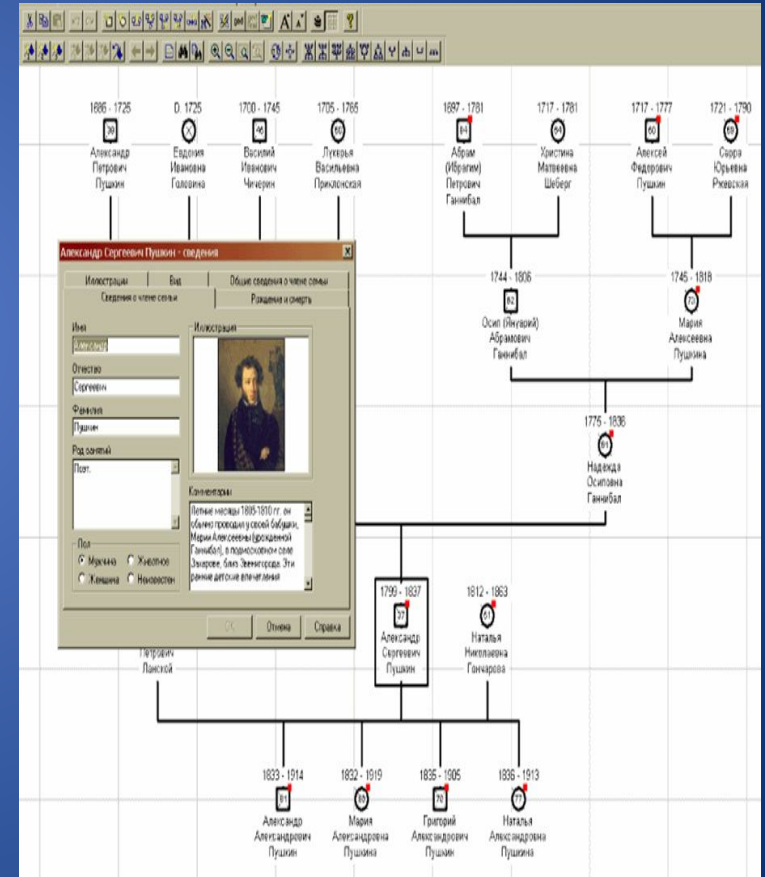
1686 - 1725
39
Александр Петрович Пушкин

D. 1725
Евдокия Ивановна Головина

1700 - 1745
45
Василий Иванович Чичерин

1705 - 1765
60
Лукерья Васильевна Приклонская

1697 - 1781
84
Абрам (Ибрагим) Петрович Ганнибал

1717 - 1781
64
Христина Матвеевна Шеберг

1717 - 1777
60
Алексей Федорович Пушкин

1721 - 1790
69
Сарра Юрьевна Ржевская

1744 - 1806
62
Осип (Январий) Абрамович Ганнибал

1745 - 1818
73
Мария Алексеевна Пушкина

1775 - 1836
61
Надежда Осиповна Ганнибал

Александр Сергеевич Пушкин - сведения

Иллюстрации | Вид | Общие сведения о члене семьи
Сведения о члене семьи | Рождение и смерть

Имя
Александр
Отчество
Сергеевич
Фамилия
Пушкин
Род занятий
Поэт.

Иллюстрация

Комментарии
Летние месяцы 1805-1810 гг. он обычно проводил у своей бабушки, Марии Алексеевны (урожденной Ганнибал), в подмосковном селе Захарове, близ Звенигорода. Эти ранние детские впечатления

Пол
Мужчина | Животное
Женщина | Неизвестен

ОК | Отмена | Справка

Петрович Ланской

1799 - 1837
37
Александр Сергеевич Пушкин

1812 - 1863
51
Наталья Николаевна Гончарова

1833 - 1914
81
Александр Александрович Пушкин

1832 - 1919
86
Мария Александровна Пушкина

1835 - 1905
70
Григорий Александрович Пушкин

1836 - 1913
77
Наталья Александровна Пушкина